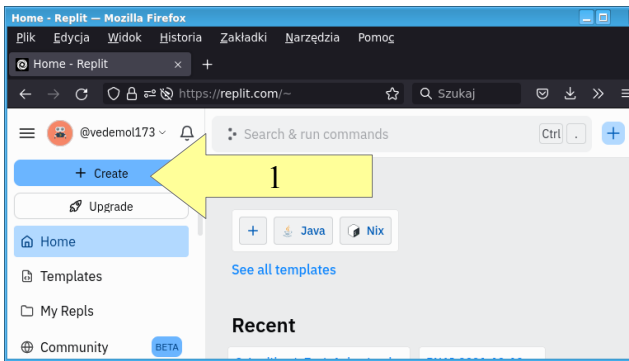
Home - Replit — Mozilla Firefox
Plik Edycja Widok Historia Zakładki Narzędzia Pomoc
Home - Replit ×
+
https://replit.com/~
Szukaj
@vedemol173
Search & run commands
Ctrl .
+
+ Create
1
Upgrade
Home
+ Java Nix
Templates
See all templates
My Repls
Recent
Community BETA